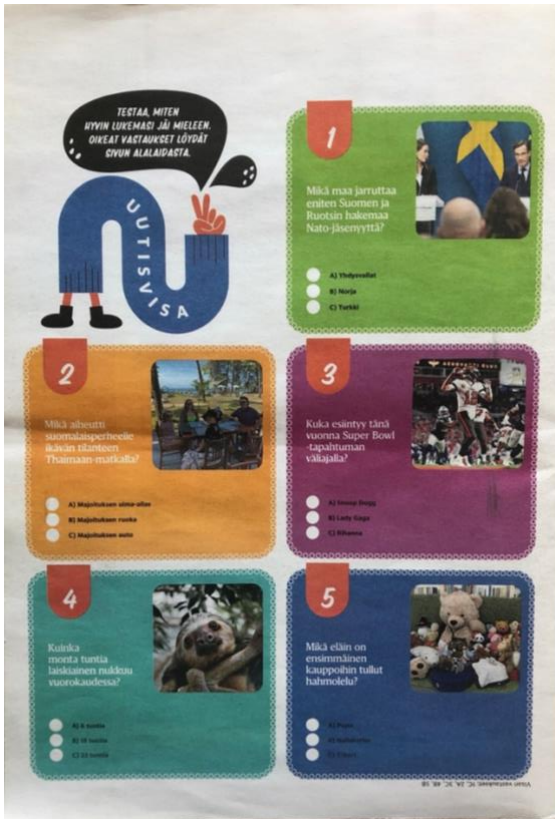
TESTAA, MITEN HYVIN LUKEMASI JÄI MIELEEN. OIKEAT VASTAUKSET LÖYDÄT SIVUN ALALAIDASTA.

UUTISVISA

1

Mikä maa jarruttaa eniten Suomen ja Ruotsin hakemaa Nato-jäsenyyttä?

A) Yhdysvallat
B) Norja
C) Turkki

2

Mikä aiheutti suomalaisperheelle ikävän tilanteen Thaimaan-matkalla?

A) Majoituksen uima-allas
B) Majoituksen ruoka
C) Majoituksen auto

3

Kuka esiintyy tänä vuonna Super Bowl -tapahtuman väliajalla?

A) Snoop Dogg
B) Lady Gaga
C) Rihanna

4

Kuinka monta tuntia laiskiainen nukkuu vuorokaudessa?

A) 8 tuntia
B) 15 tuntia
C) 22 tuntia

5

Mikä eläin on ensimmäinen kauppoihin tullut hahmolelu?

A) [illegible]
B) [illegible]
C) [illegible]

Visan vastaukset: 1C, 2A, 3C, 4B, 5B